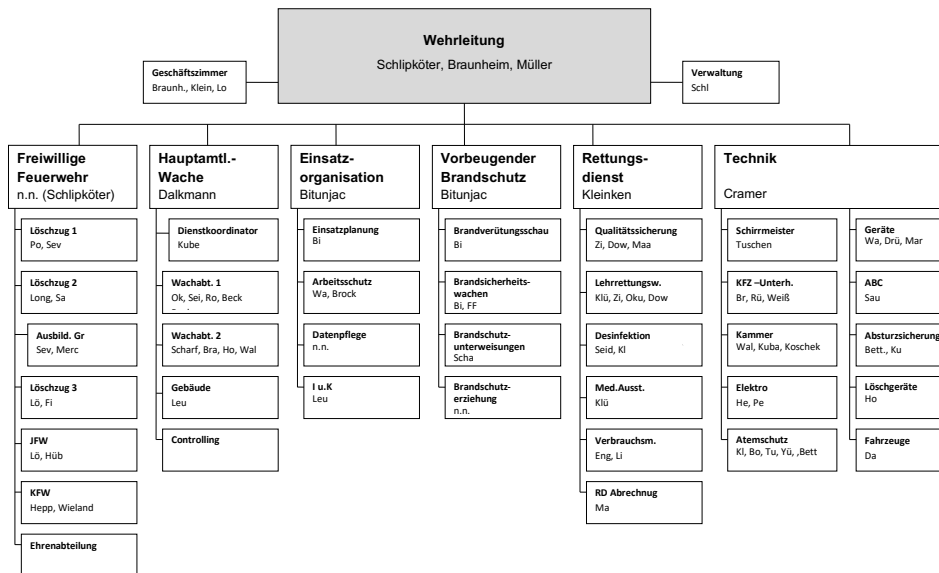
Wehrleitung
Schlipköter, Braunheim, Müller

Geschäftszimmer
Braunh., Klein, Lo

Verwaltung
Schl

Freiwillige Feuerwehr
n.n. (Schlipköter)

Löschzug 1
Po, Sev

Löschzug 2
Long, Sa

Ausbild. Gr
Sev, Merc

Löschzug 3
Lö, Fi

JFW
Lö, Hüb

KFW
Hepp, Wieland

Ehrenabteilung

Hauptamtl.-Wache
Dalkmann

Dienstkoordinator
Kube

Wachabt. 1
Ok, Sei, Ro, Beck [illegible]

Wachabt. 2
Scharf, Bra, Ho, Wal

Gebäude
Leu

Controlling

Einsatz-organisation
Bitunjac

Einsatzplanung
Bi

Arbeitsschutz
Wa, Brock

Datenpflege
n.n.

I u.K
Leu

Vorbeugender Brandschutz
Bitunjac

Brandverütungsschau
Bi

Brandsicherheits-wachen
Bi, FF

Brandschutz-unterweisungen
Scha

Brandschutz-erziehung
n.n.

Rettungs-dienst
Kleinken

Qualitätssicherung
Zi, Dow, Maa

Lehrrettungsw.
Klü, Zi, Oku, Dow

Desinfektion
Seid, Kl

Med.Ausst.
Klü

Verbrauchsm.
Eng, Li

RD Abrechnug
Ma

Technik
Cramer

Schirrmeister
Tuschen

KFZ –Unterh.
Br, Rü, Weiß

Kammer
Wal, Kuba, Koschek

Elektro
He, Pe

Atemschutz
Kl, Bo, Tu, Yü, ,Bett

Geräte
Wa, Drü, Mar

ABC
Sau

Absturzsicherung
Bett., Ku

Löschgeräte
Ho

Fahrzeuge
Da